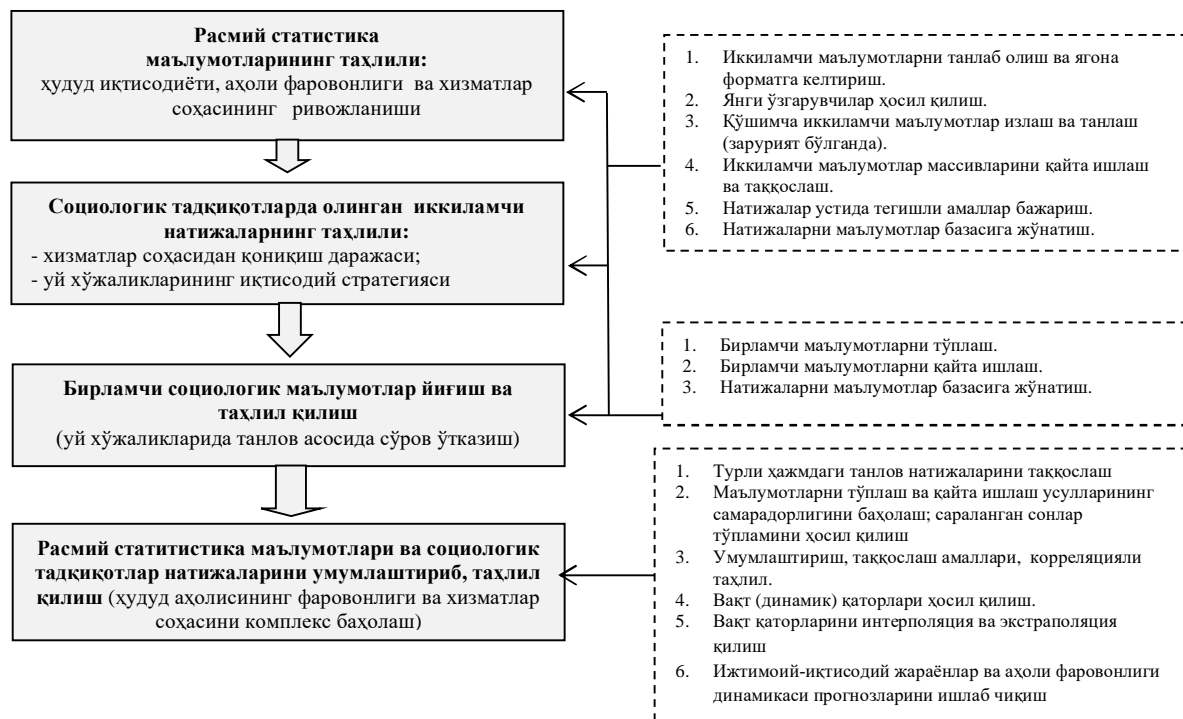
**Расмий статистика маълумотларининг таҳлили:**
ҳудуд иқтисодиёти, аҳоли фаровонлиги ва хизматлар соҳасининг ривожланиши

**Социологик тадқиқотларда олинган иккиламчи натижаларнинг таҳлили:**
- хизматлар соҳасидан қониқиш даражаси;
- уй хўжаликларининг иқтисодий стратегияси

**Бирламчи социологик маълумотлар йиғиш ва таҳлил қилиш**
(уй хўжаликларида танлов асосида сўров ўтказиш)

**Расмий статитистика маълумотлари ва социологик тадқиқотлар натижаларини умумлаштириб, таҳлил қилиш** (ҳудуд аҳолисининг фаровонлиги ва хизматлар соҳасини комплекс баҳолаш)

1. Иккиламчи маълумотларни танлаб олиш ва ягона форматга келтириш.
2. Янги ўзгарувчилар ҳосил қилиш.
3. Қўшимча иккиламчи маълумотлар излаш ва танлаш (зарурият бўлганда).
4. Иккиламчи маълумотлар массивларини қайта ишлаш ва таққослаш.
5. Натижалар устида тегишли амаллар бажариш.
6. Натижаларни маълумотлар базасига жўнатиш.

1. Бирламчи маълумотларни тўплаш.
2. Бирламчи маълумотларни қайта ишлаш.
3. Натижаларни маълумотлар базасига жўнатиш.

1. Турли ҳажмдаги танлов натижаларини таққослаш
2. Маълумотларни тўплаш ва қайта ишлаш усулларининг самарадорлигини баҳолаш; сараланган сонлар тўпламини ҳосил қилиш
3. Умумлаштириш, таққослаш амаллари, корреляцияли таҳлил.
4. Вақт (динамик) қаторлари ҳосил қилиш.
5. Вақт қаторларини интерполяция ва экстраполяция қилиш
6. Ижтимоий-иқтисодий жараёнлар ва аҳоли фаровонлиги динамикаси прогнозларини ишлаб чиқиш